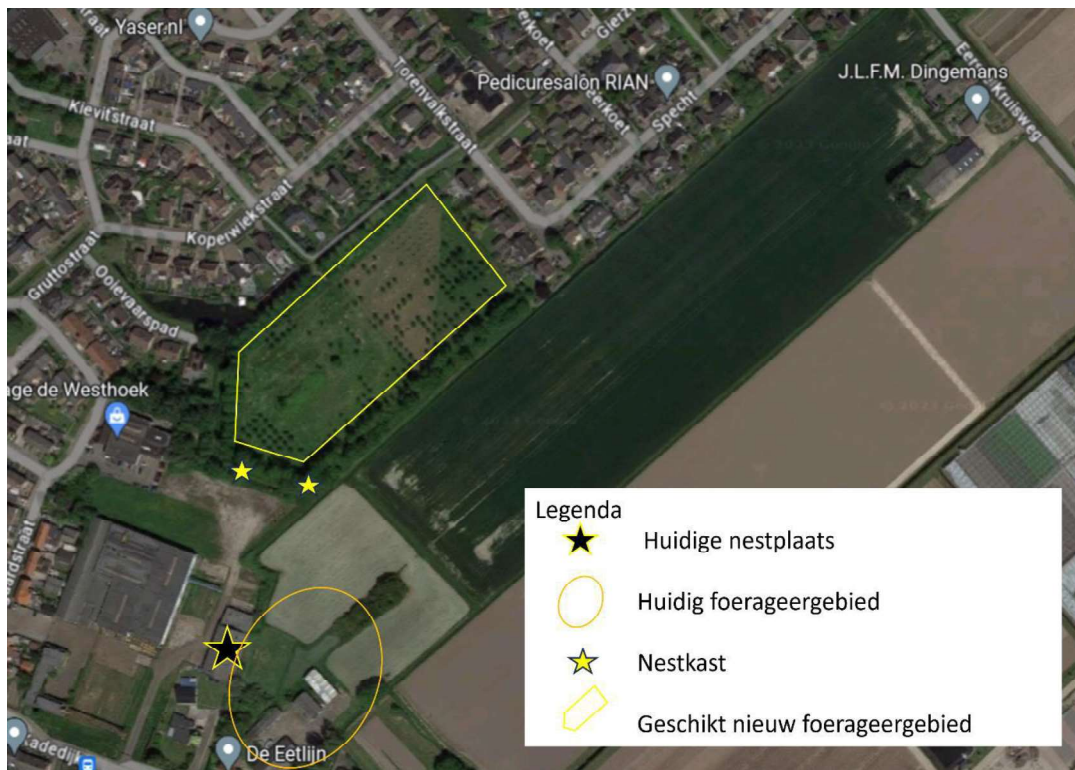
Yaser.nl
Kievitstraat
Torenvalkstraat
Pedicuresalon RIAN
Meerkoet
Meerkoet
Specht
Gierzw
J.L.F.M. Dingemans
Eerste Kruisweg
Koperwiekstraat
Gruttostraat
Ooievaarspad
age de Westhoek
aldstraat
Gadedijk
De Eetlijn
© 2023 Google
© 2023 Google

Legenda
Huidige nestplaats
Huidig foerageergebied
Nestkast
Geschikt nieuw foerageergebied